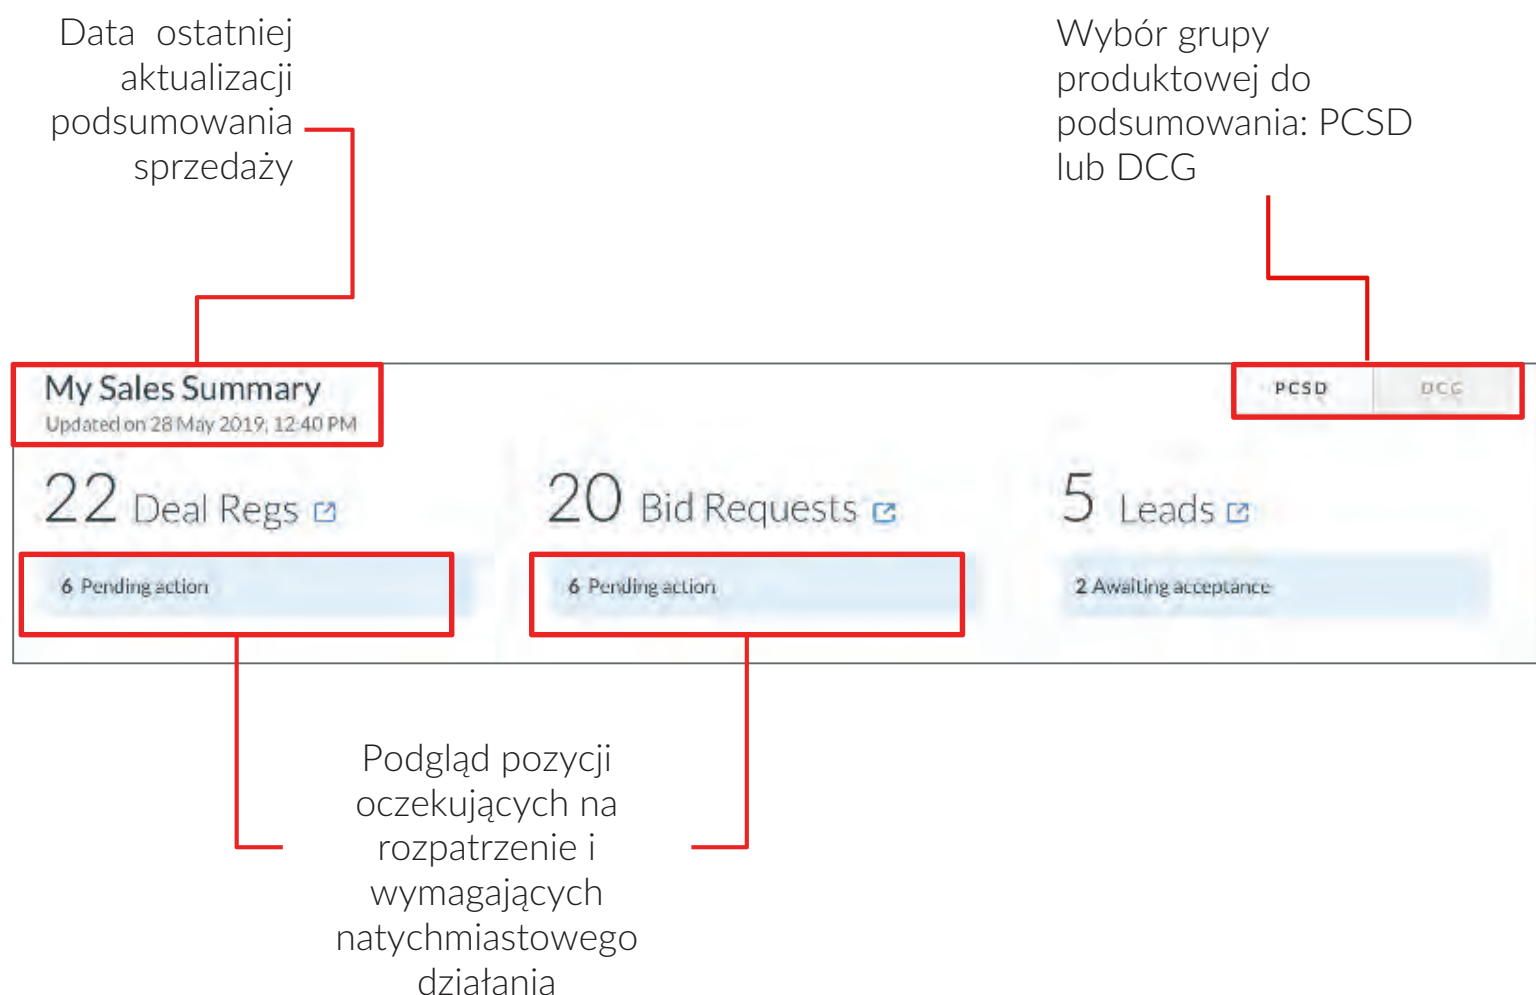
Data ostatniej aktualizacji podsumowania sprzedaży

Wybór grupy produktowej do podsumowania: PCSD lub DCG

My Sales Summary
Updated on 28 May 2019, 12:40 PM

PCSD DCG

22 Deal Regs

6 Pending action

20 Bid Requests

6 Pending action

5 Leads

2 Awaiting acceptance

Podgląd pozycji oczekujących na rozpatrzenie i wymagających natychmiastowego działania